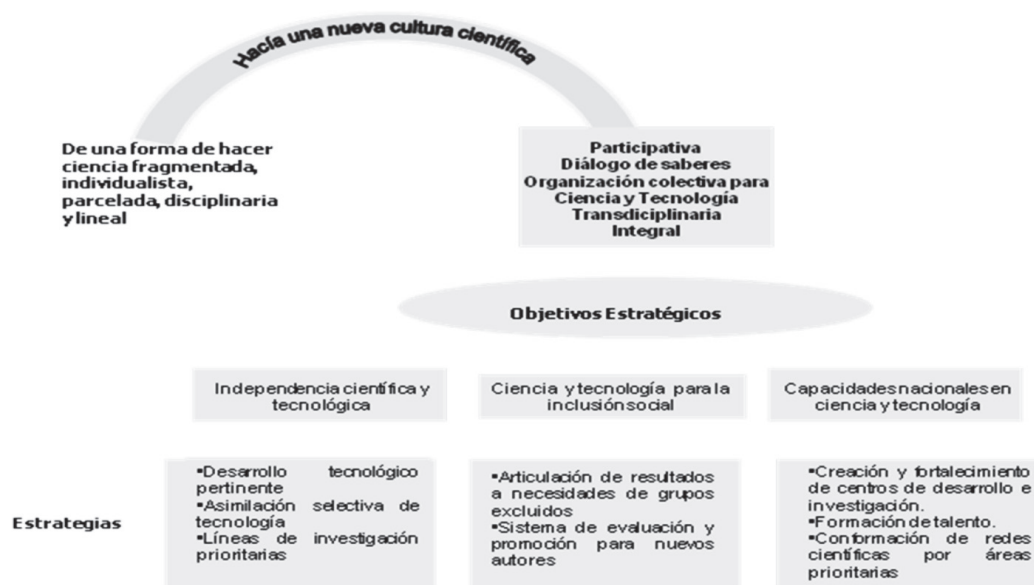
Hacía una nueva cultura científica

De una forma de hacer ciencia fragmentada, individualista, parcelada, disciplinaria y lineal

Participativa
Diálogo de saberes
Organización colectiva para Ciencia y Tecnología
Transdiciplinaria
Integral

Objetivos Estratégicos

Independencia científica y tecnológica

Ciencia y tecnología para la inclusión social

Capacidades nacionales en ciencia y tecnología

Estrategias

•Desarrollo tecnológico pertinente
•Asimilación selectiva de tecnología
•Líneas de investigación prioritarias

•Articulación de resultados a necesidades de grupos excluidos
•Sistema de evaluación y promoción para nuevos autores

•Creación y fortalecimiento de centros de desarrollo e investigación.
•Formación de talento.
•Conformación de redes científicas por áreas prioritarias